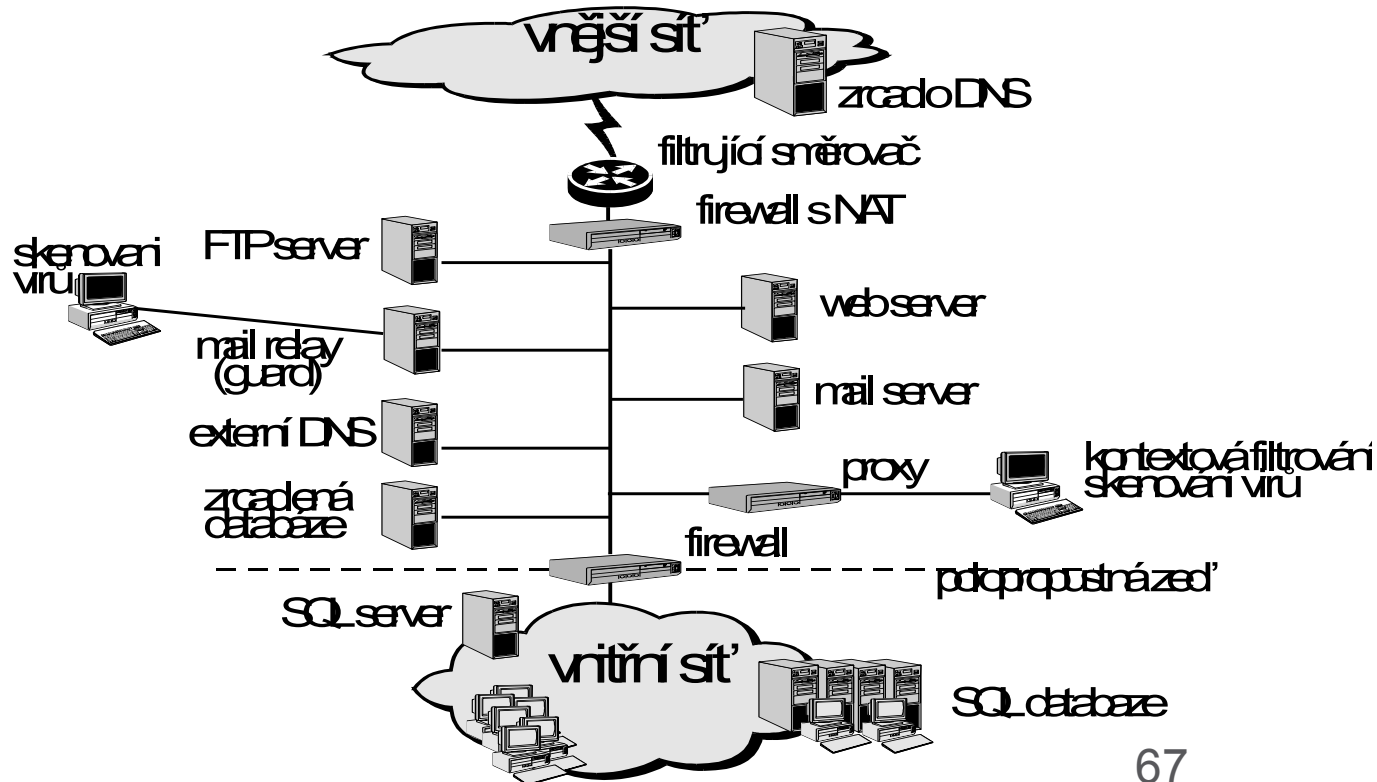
vnější síť

zrcadlo DNS

filtrující směrovač

firewall s NAT

skenovaní virů

FTP server

web server

mail relay (guard)

mail server

externí DNS

proxy

kontextová filtrování skenování virů

zrcadlená databáze

firewall

polopropustná zeď

SQL server

vnitřní síť

SQL databaze

67